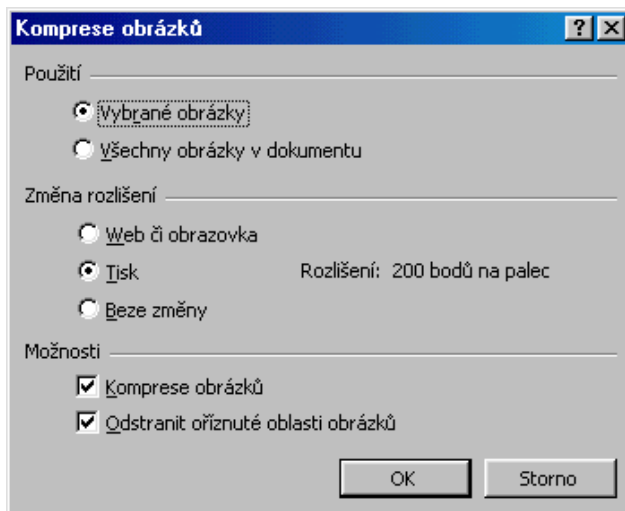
Komprese obrázků

? X

Použití

Vybrané obrázky

Všechny obrázky v dokumentu

Změna rozlišení

Web či obrazovka

Tisk

Rozlišení: 200 bodů na palec

Beze změny

Možnosti

Komprese obrázků

Odstranit oříznuté oblasti obrázků

OK

Storno